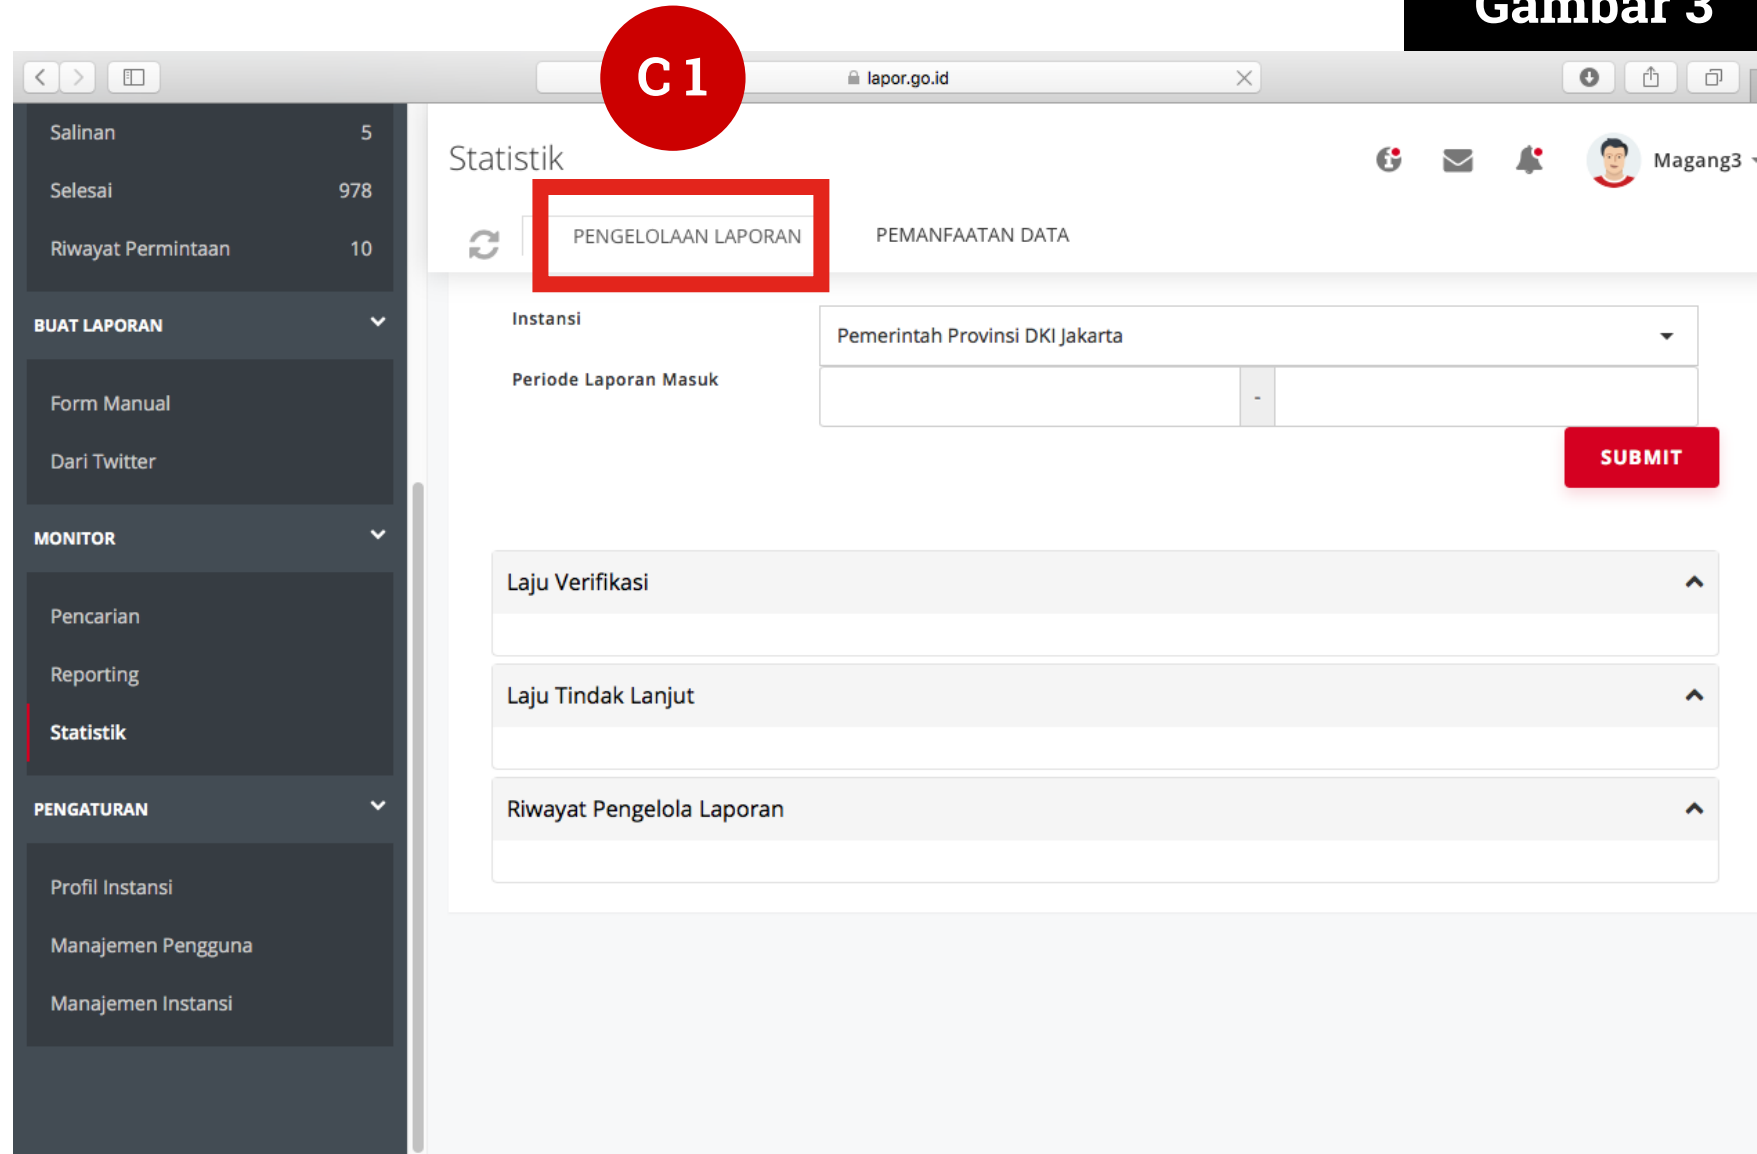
Gambar 3

C1

lapor.go.id

Salinan 5
Selesai 978
Riwayat Permintaan 10

BUAT LAPORAN

Form Manual
Dari Twitter

MONITOR

Pencarian
Reporting
Statistik

PENGATURAN

Profil Instansi
Manajemen Pengguna
Manajemen Instansi

Statistik

Magang3

PENGELOLAAN LAPORAN

PEMANFAATAN DATA

Instansi

Pemerintah Provinsi DKI Jakarta

Periode Laporan Masuk

-

SUBMIT

Laju Verifikasi

Laju Tindak Lanjut

Riwayat Pengelola Laporan